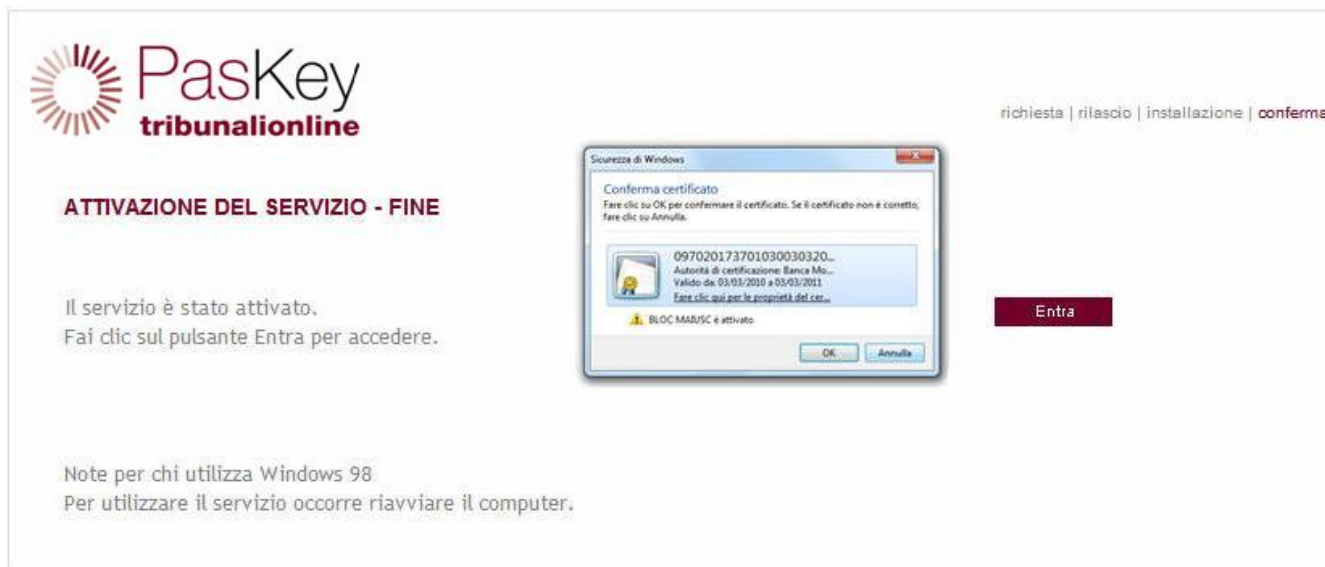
PasKey
tribunalionline

richiesta | rilascio | installazione | conferma

ATTIVAZIONE DEL SERVIZIO - FINE

Sicurezza di Windows

Conferma certificato

Fare clic su OK per confermare il certificato. Se il certificato non è corretto, fare clic su Annulla.

097020173701030030320...
Autorità di certificazione: Banca Mo...
Valido da: 03/03/2010 a 03/03/2011
Fare clic qui per le proprietà del cer...

BLOC MAIUSC è attivato

OK Annulla

Il servizio è stato attivato.
Fai clic sul pulsante Entra per accedere.

Entra

Note per chi utilizza Windows 98
Per utilizzare il servizio occorre riavviare il computer.